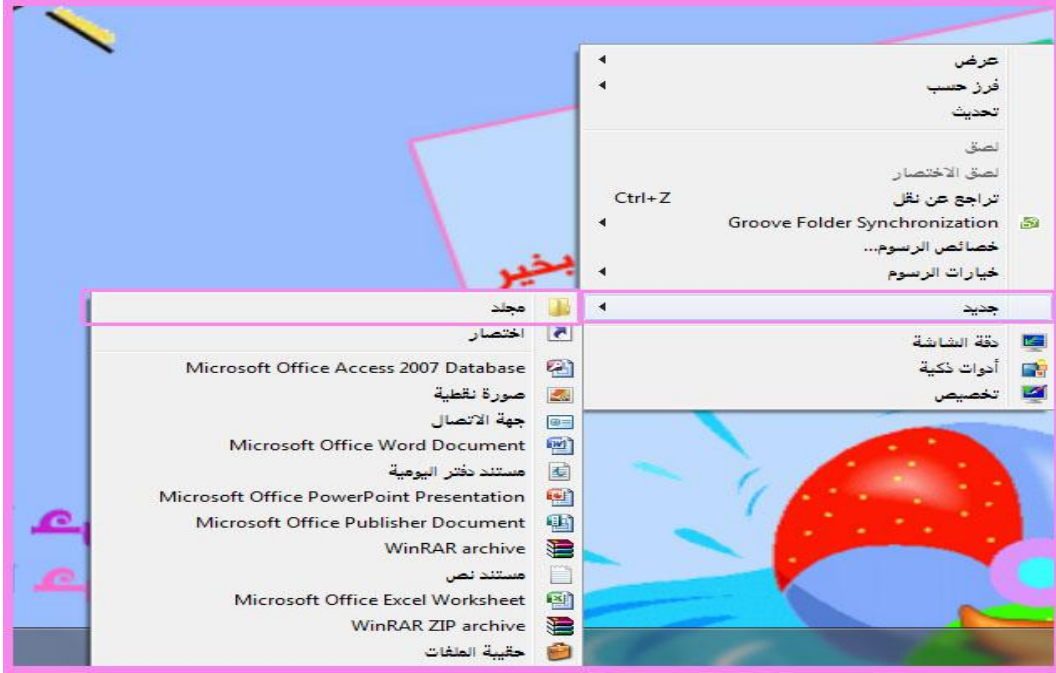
عرض
فرز حسب
تحديث
لصق
لصق الاختصار
تراجع عن نقل Ctrl+Z
Groove Folder Synchronization
خصائص الرسوم...
خيارات الرسوم
جديد
دقة الشاشة
أدوات ذكية
تخصيص

بخير

مجلد
اختصار
Microsoft Office Access 2007 Database
صورة نقطية
جهة الاتصال
Microsoft Office Word Document
مستند دفتر اليومية
Microsoft Office PowerPoint Presentation
Microsoft Office Publisher Document
WinRAR archive
مستند نص
Microsoft Office Excel Worksheet
WinRAR ZIP archive
حقيبة الملفات